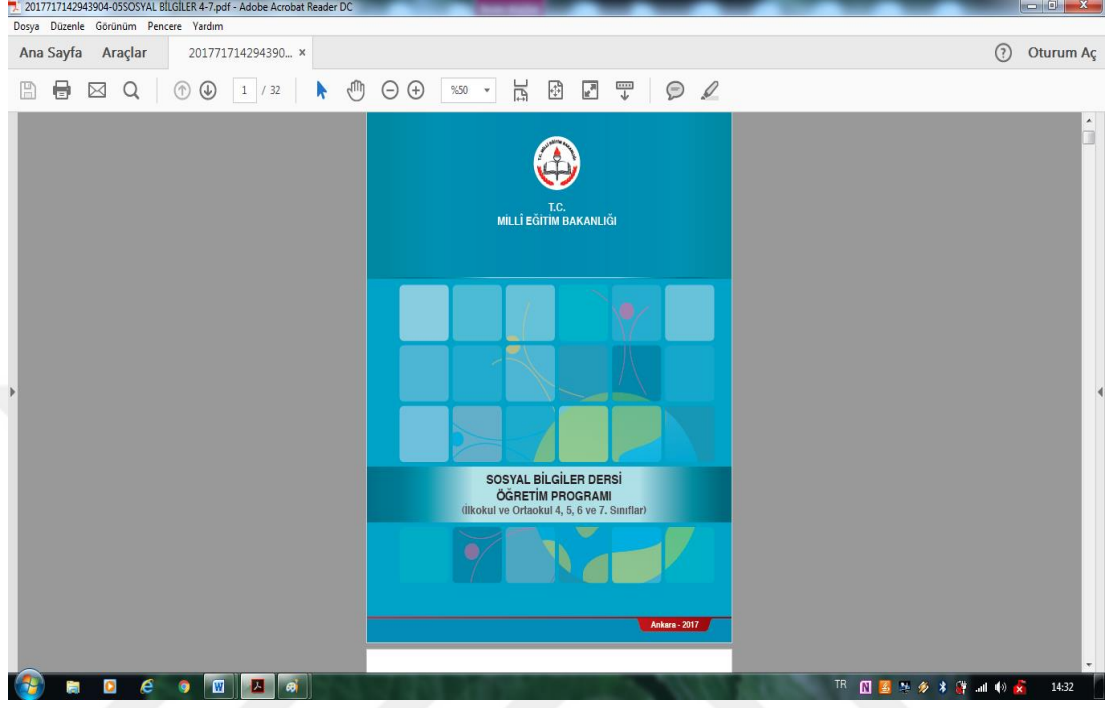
2017717142943904-05SOSYAL BİLGİLER 4-7.pdf - Adobe Acrobat Reader DC

Dosya Düzenle Görünüm Pencere Yardım

Ana Sayfa Araçlar 201771714294390... ×

Oturum Aç

1 / 32

%50

T.C.
MİLLÎ EĞİTİM BAKANLIĞI

SOSYAL BİLGİLER DERSİ
ÖĞRETİM PROGRAMI
(İlkokul ve Ortaokul 4, 5, 6 ve 7. Sınıflar)

Ankara - 2017

TR

14:32